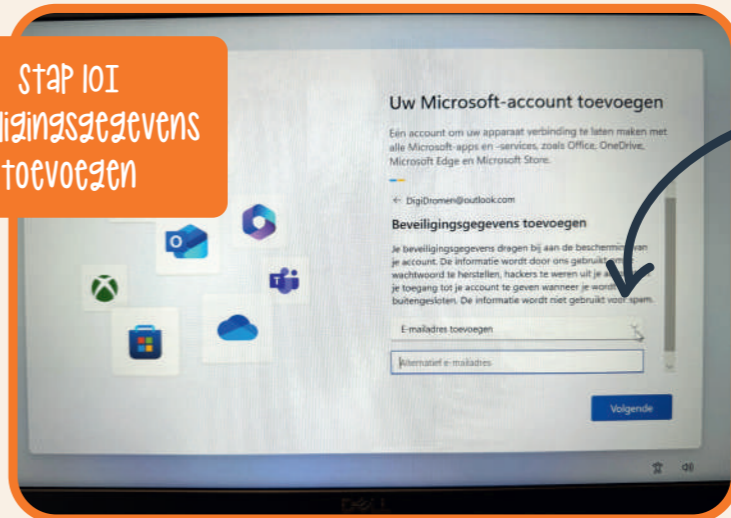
Stap 10!
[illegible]igingsgegevens
toevoegen

Uw Microsoft-account toevoegen

Eén account om uw apparaat verbinding te laten maken met alle Microsoft-apps en -services, zoals Office, OneDrive, Microsoft Edge en Microsoft Store.

← DigiDromen@outlook.com

Beveiligingsgegevens toevoegen

Je beveiligingsgegevens dragen bij aan de bescherming van je account. De informatie wordt door ons gebruikt om je wachtwoord te herstellen, hackers te weren uit je account en je toegang tot je account te geven wanneer je wordt buitengesloten. De informatie wordt niet gebruikt voor spam.

E-mailadres toevoegen

Alternatief e-mailadres

Volgende

DELL